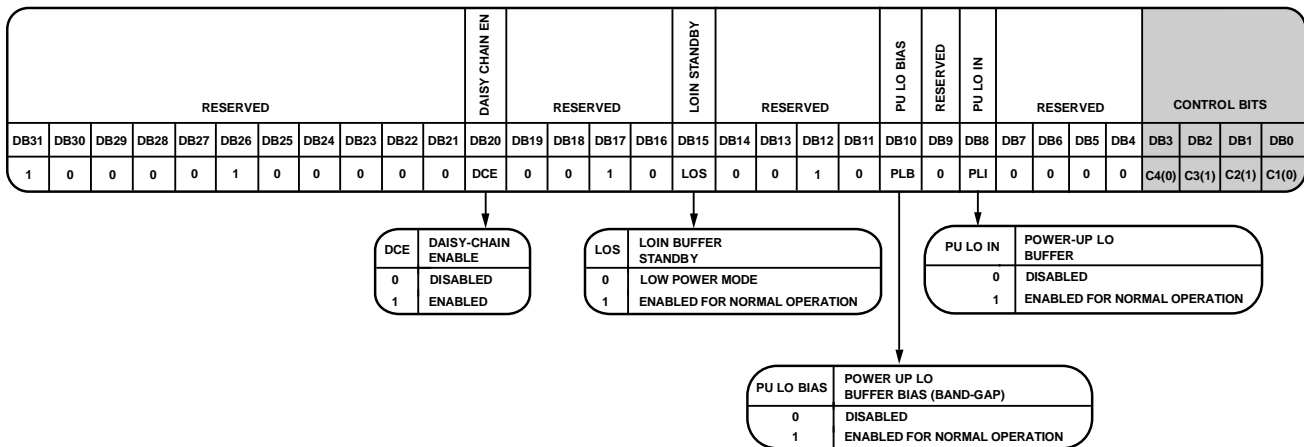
| RESERVED | | | | | | | | | | | DAISY CHAIN EN | RESERVED | | | | LOIN STANDBY | RESERVED | | | | PU LO BIAS | RESERVED | PU LO IN | RESERVED | | | | CONTROL BITS | | | |
|---|---|---|---|---|---|---|---|---|---|---|---|---|---|---|---|---|---|---|---|---|---|---|---|---|---|---|---|---|---|---|---|
| DB31 | DB30 | DB29 | DB28 | DB27 | DB26 | DB25 | DB24 | DB23 | DB22 | DB21 | DB20 | DB19 | DB18 | DB17 | DB16 | DB15 | DB14 | DB13 | DB12 | DB11 | DB10 | DB9 | DB8 | DB7 | DB6 | DB5 | DB4 | DB3 | DB2 | DB1 | DB0 |
| 1 | 0 | 0 | 0 | 0 | 1 | 0 | 0 | 0 | 0 | 0 | DCE | 0 | 0 | 1 | 0 | LOS | 0 | 0 | 1 | 0 | PLB | 0 | PLI | 0 | 0 | 0 | 0 | C4(0) | C3(1) | C2(1) | C1(0) |

| DCE | DAISY-CHAIN ENABLE |
|---|---|
| 0 | DISABLED |
| 1 | ENABLED |

| LOS | LOIN BUFFER STANDBY |
|---|---|
| 0 | LOW POWER MODE |
| 1 | ENABLED FOR NORMAL OPERATION |

| PU LO IN | POWER-UP LO BUFFER |
|---|---|
| 0 | DISABLED |
| 1 | ENABLED FOR NORMAL OPERATION |

| PU LO BIAS | POWER UP LO BUFFER BIAS (BAND-GAP) |
|---|---|
| 0 | DISABLED |
| 1 | ENABLED FOR NORMAL OPERATION |